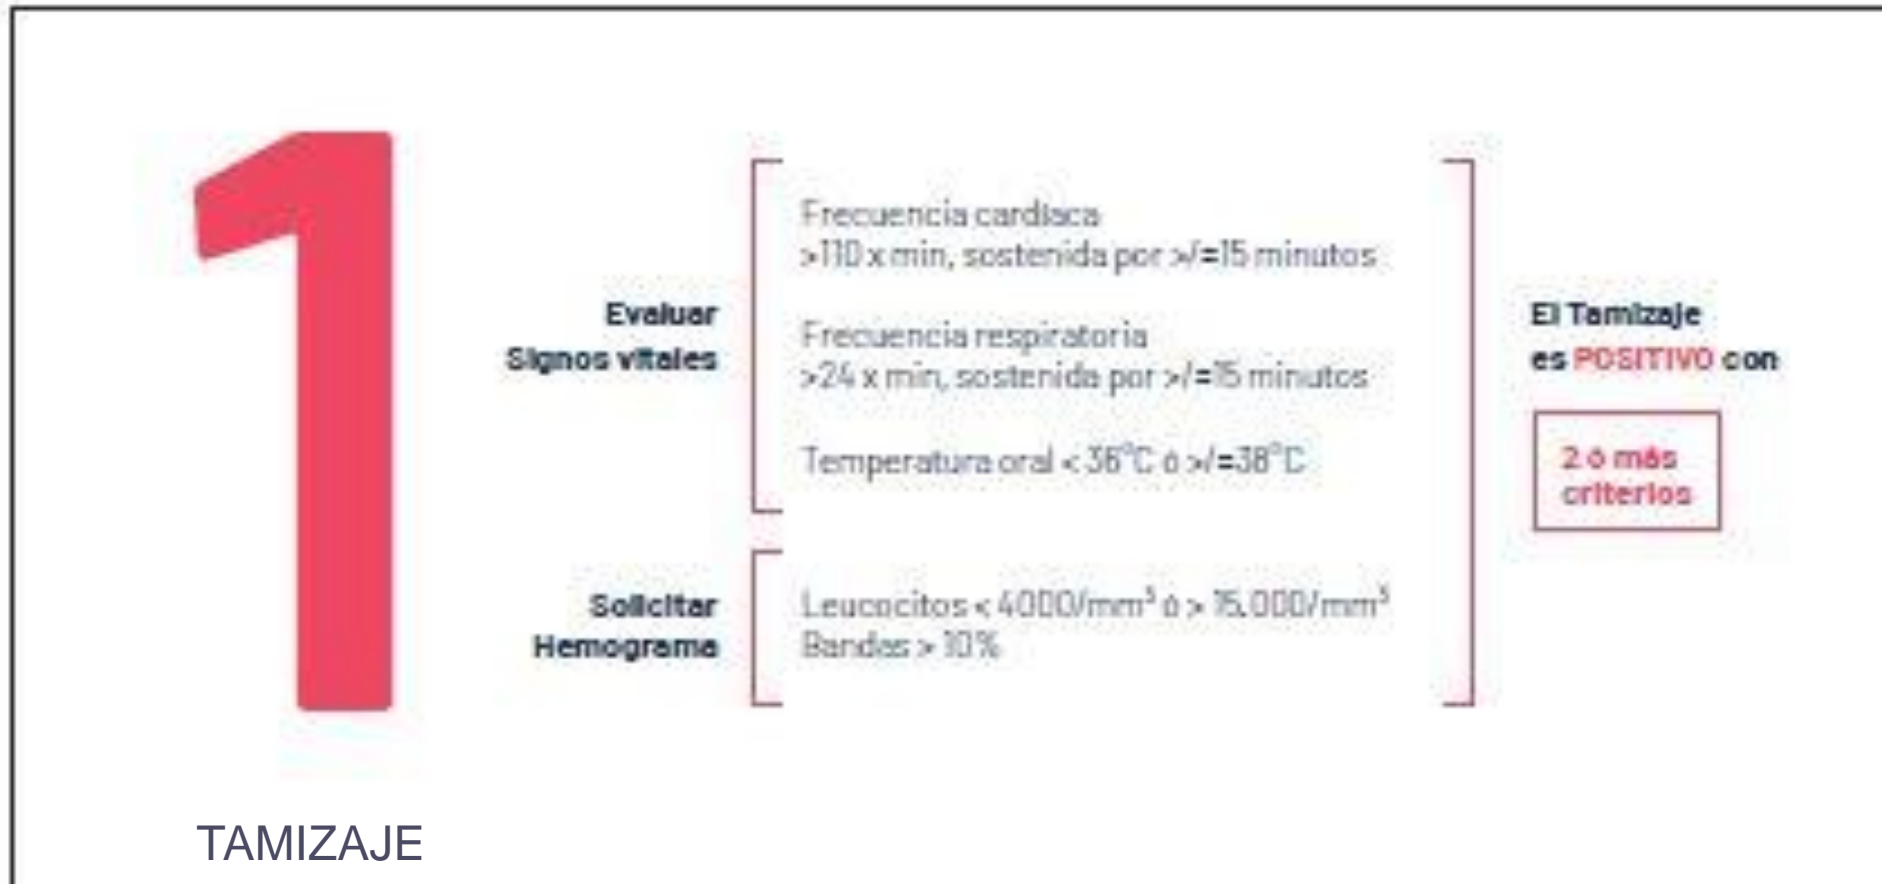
1

Evaluar Signos vitales

Frecuencia cardiaca
>110 x min, sostenida por >/=15 minutos

Frecuencia respiratoria
>24 x min, sostenida por >/=15 minutos

Temperatura oral < 36°C ó >/=38°C

Solicitar Hemograma

Leucocitos < 4000/mm$^3$ ó > 15.000/mm$^3$
Bandas > 10%

El Tamizaje es POSITIVO con

2 ó más criterios

TAMIZAJE